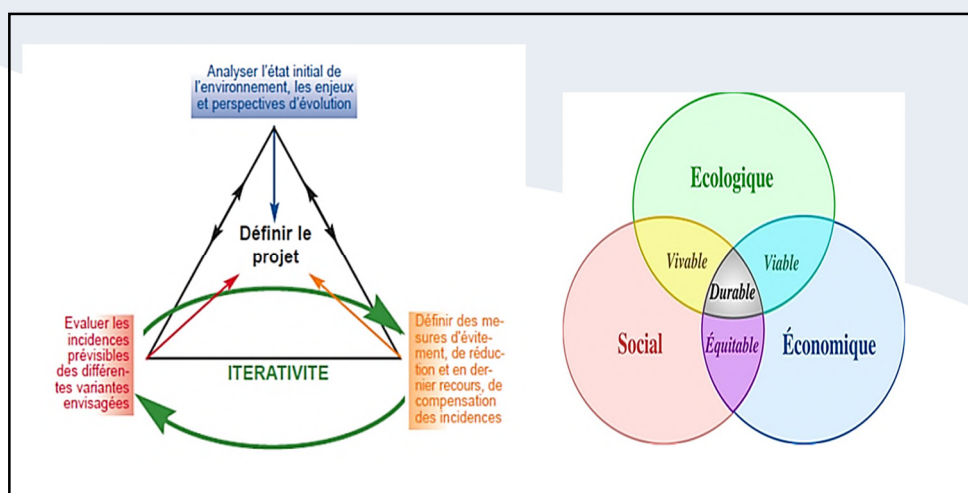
Analyser l'état initial de l'environnement, les enjeux et perspectives d'évolution

Définir le projet

Evaluer les incidences prévisibles des différentes variantes envisagées

ITERATIVITE

Définir des mesures d'évitement, de réduction et en dernier recours, de compensation des incidences

Ecologique

Vivable

Viable

Durable

Social

Équitable

Économique